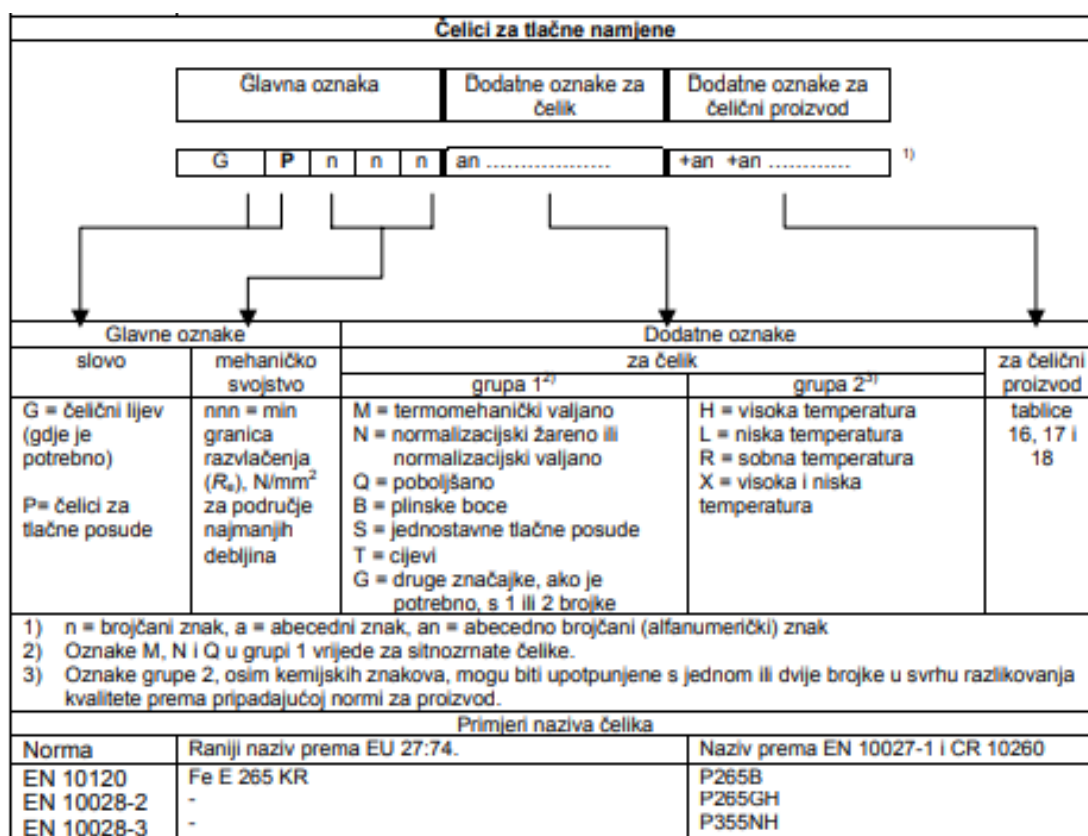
Čelici za tlačne namjene

| Glavna oznaka | Dodatne oznake za čelik | Dodatne oznake za čelični proizvod |
|---|---|---|
| G P n n n | an ..................... | +an +an ............ |

1)

| Glavne oznake | | Dodatne oznake | | |
|---|---|---|---|---|
| slovo | mehaničko svojstvo | za čelik | | za čelični proizvod |
| | | grupa 1$^{2)}$ | grupa 2$^{3)}$ | |
| G = čelični lijev (gdje je potrebno)<br><br>P= čelici za tlačne posude | nnn = min granica razvlačenja ($R_e$), N/mm$^2$ za područje najmanjih debljina | M = termomehanički valjano<br>N = normalizacijski žareno ili normalizacijski valjano<br>Q = poboljšano<br>B = plinske boce<br>S = jednostavne tlačne posude<br>T = cijevi<br>G = druge značajke, ako je potrebno, s 1 ili 2 brojke | H = visoka temperatura<br>L = niska temperatura<br>R = sobna temperatura<br>X = visoka i niska temperatura | tablice 16, 17 i 18 |

1) n = brojčani znak, a = abecedni znak, an = abecedno brojčani (alfanumerički) znak
2) Oznake M, N i Q u grupi 1 vrijede za sitnozrnate čelike.
3) Oznake grupe 2, osim kemijskih znakova, mogu biti upotpunjene s jednom ili dvije brojke u svrhu razlikovanja kvalitete prema pripadajućoj normi za proizvod.

Primjeri naziva čelika

| Norma | Raniji naziv prema EU 27:74. | Naziv prema EN 10027-1 i CR 10260 |
|---|---|---|
| EN 10120<br>EN 10028-2<br>EN 10028-3 | Fe E 265 KR<br>-<br>- | P265B<br>P265GH<br>P355NH |